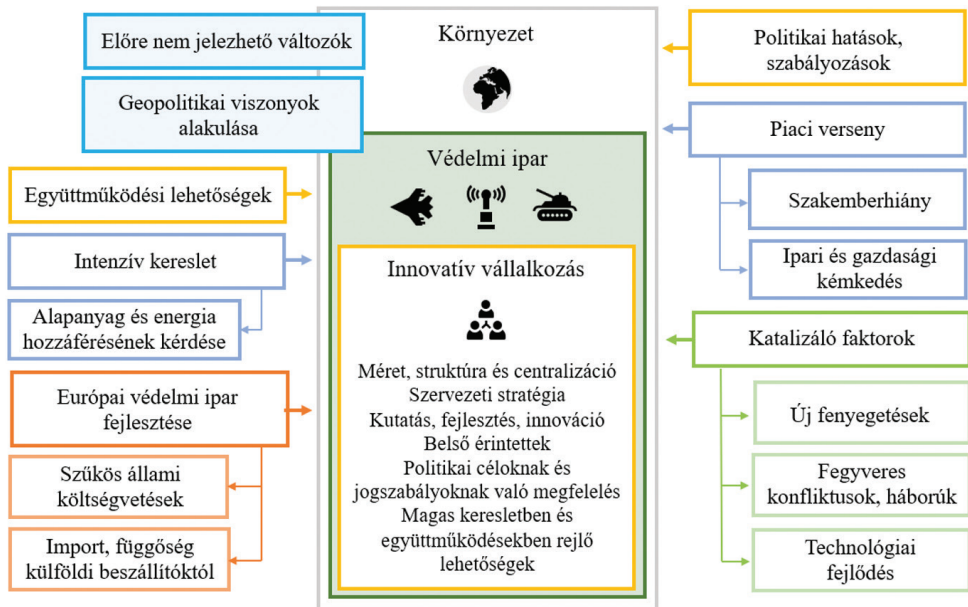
Előre nem jelezhető változók

Geopolitikai viszonyok alakulása

Együttműködési lehetőségek

Intenzív kereslet

Alapanyag és energia hozzáférésének kérdése

Európai védelmi ipar fejlesztése

Szűkös állami költségvetések

Import, függőség külföldi beszállítóktól

Környezet

Védelmi ipar

Innovatív vállalkozás

Méret, struktúra és centralizáció
Szervezeti stratégia
Kutatás, fejlesztés, innováció
Belső érintettek
Politikai céloknak és jogszabályoknak való megfelelés
Magas keresletben és együttműködésekben rejlő lehetőségek

Politikai hatások, szabályozások

Piaci verseny

Szakemberhiány

Ipari és gazdasági kémkedés

Katalizáló faktorok

Új fenyegetések

Fegyveres konfliktusok, háborúk

Technológiai fejlődés